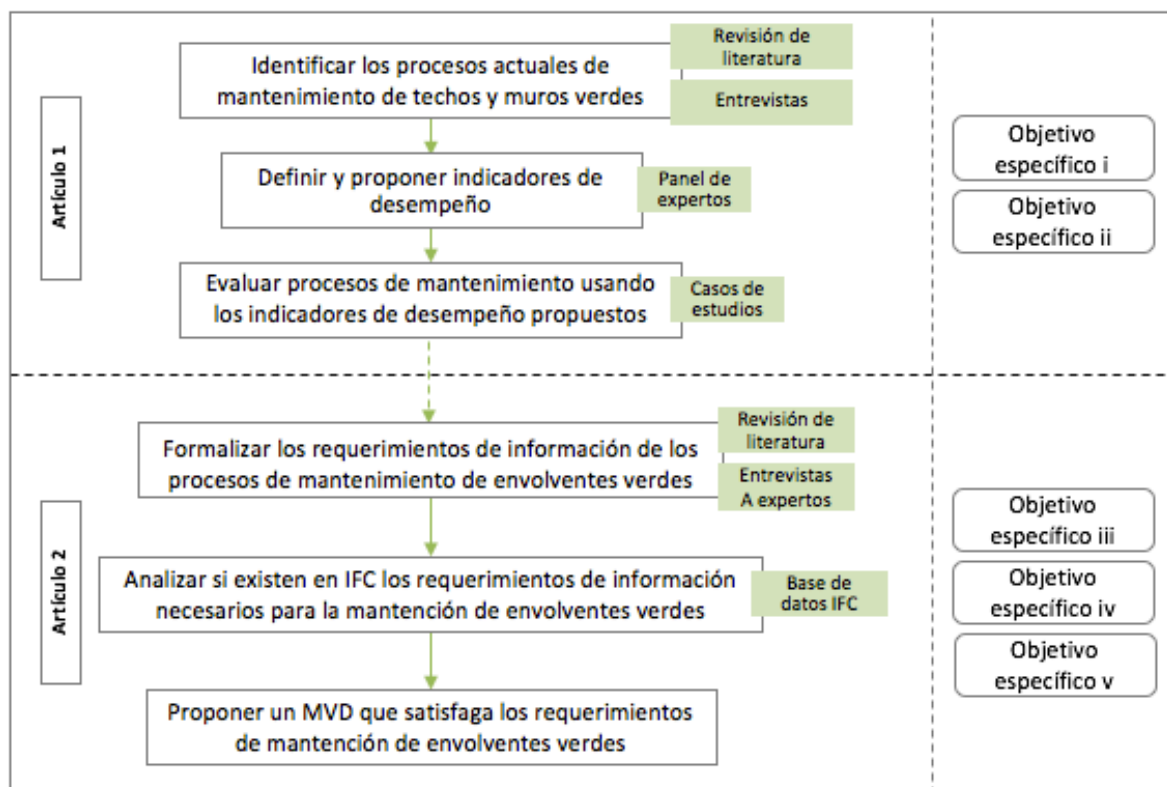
Artículo 1

Identificar los procesos actuales de mantenimiento de techos y muros verdes

Revisión de literatura

Entrevistas

Definir y proponer indicadores de desempeño

Panel de expertos

Evaluar procesos de mantenimiento usando los indicadores de desempeño propuestos

Casos de estudios

Objetivo específico i

Objetivo específico ii

Artículo 2

Formalizar los requerimientos de información de los procesos de mantenimiento de envolventes verdes

Revisión de literatura

Entrevistas A expertos

Analizar si existen en IFC los requerimientos de información necesarios para la mantención de envolventes verdes

Base de datos IFC

Proponer un MVD que satisfaga los requerimientos de mantención de envolventes verdes

Objetivo específico iii

Objetivo específico iv

Objetivo específico v